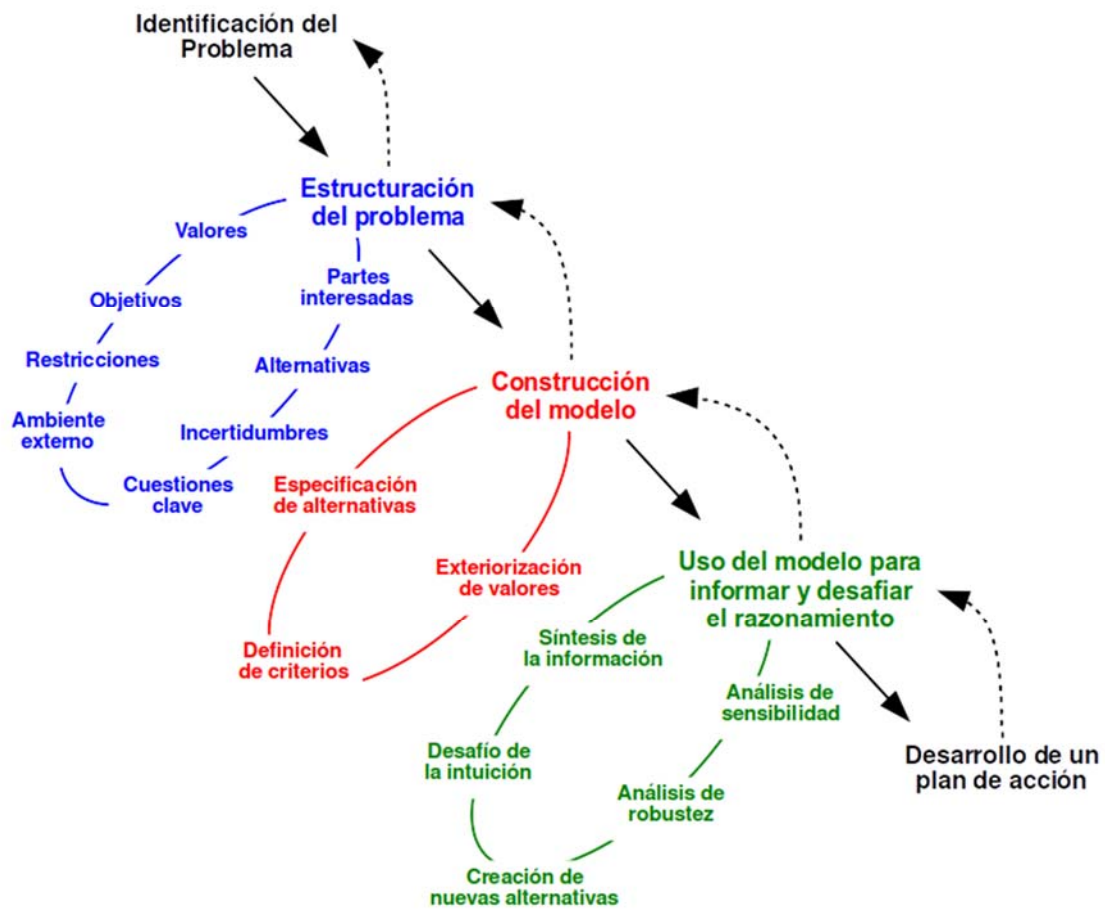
Identificación del Problema

Estructuración del problema

Valores

Objetivos

Restricciones

Ambiente externo

Cuestiones clave

Partes interesadas

Alternativas

Incertidumbres

Construcción del modelo

Especificación de alternativas

Definición de criterios

Exteriorización de valores

Uso del modelo para informar y desafiar el razonamiento

Síntesis de la información

Desafío de la intuición

Creación de nuevas alternativas

Análisis de robustez

Análisis de sensibilidad

Desarrollo de un plan de acción